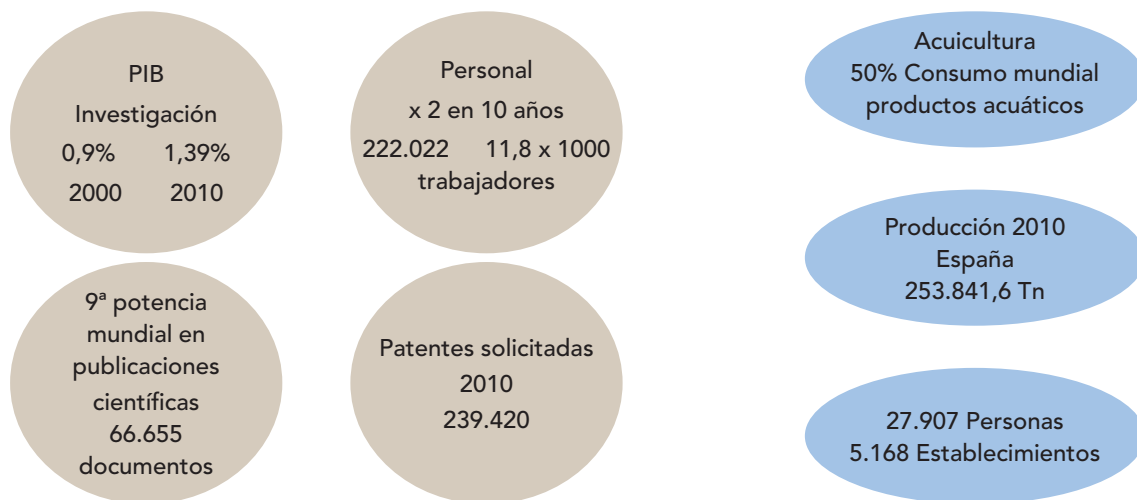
PIB
Investigación
0,9% 1,39%
2000 2010

Personal
x 2 en 10 años
222.022 11,8 x 1000
trabajadores

9ª potencia mundial en publicaciones científicas
66.655
documentos

Patentes solicitadas
2010
239.420

Acuicultura
50% Consumo mundial productos acuáticos

Producción 2010
España
253.841,6 Tn

27.907 Personas
5.168 Establecimientos